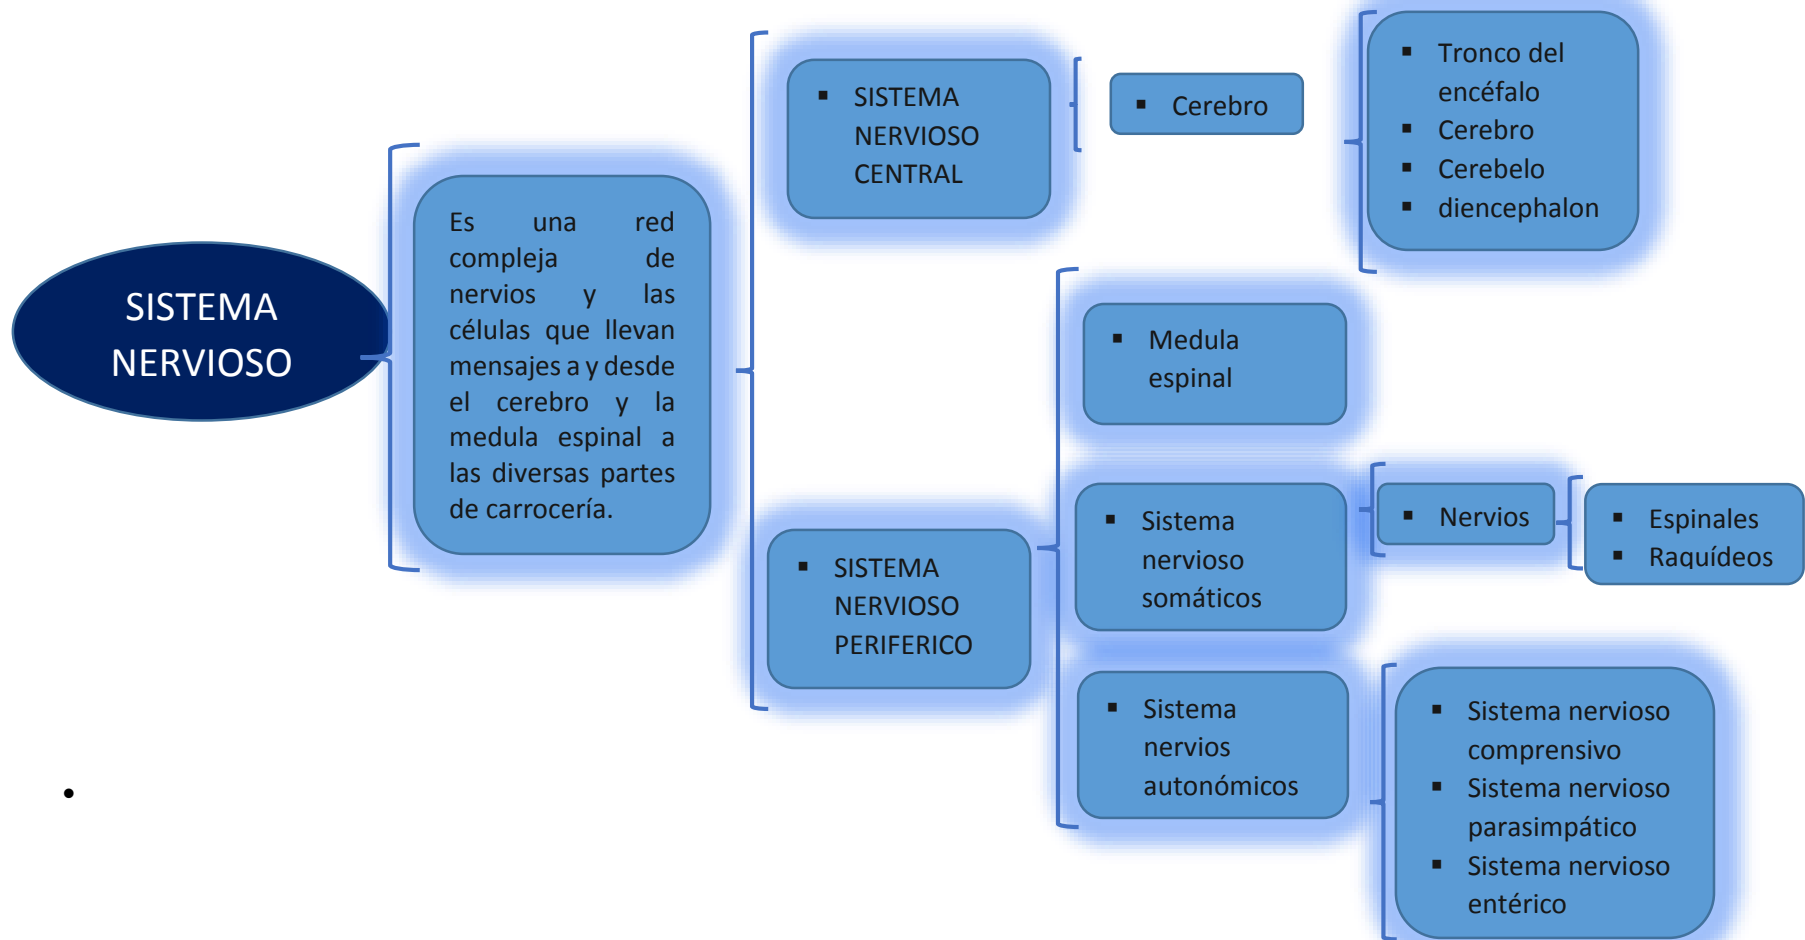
SISTEMA NERVIOSO

Es una red compleja de nervios y las células que llevan mensajes a y desde el cerebro y la medula espinal a las diversas partes de carrocería.

▪ SISTEMA NERVIOSO CENTRAL

▪ Cerebro

▪ Tronco del encéfalo
▪ Cerebro
▪ Cerebelo
▪ diencephalon

▪ Medula espinal

▪ SISTEMA NERVIOSO PERIFERICO

▪ Sistema nervioso somáticos

▪ Nervios

▪ Espinales
▪ Raquídeos

▪ Sistema nervios autonómicos

▪ Sistema nervioso comprensivo
▪ Sistema nervioso parasimpático
▪ Sistema nervioso entérico

•